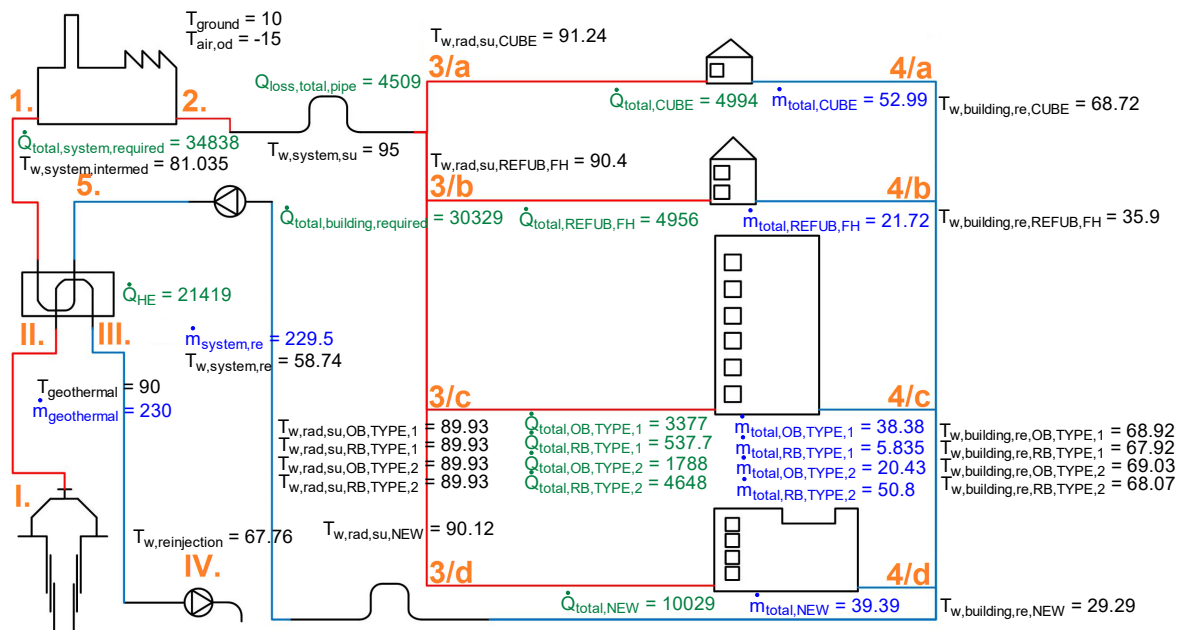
$T_{ground}$ = 10
$T_{air,od}$ = -15

1.

2.

$Q_{loss,total,pipe}$ = 4509

$T_{w,rad,su,CUBE}$ = 91.24

3/a

4/a

$\dot{Q}_{total,CUBE}$ = 4994

$\dot{m}_{total,CUBE}$ = 52.99

$T_{w,building,re,CUBE}$ = 68.72

$\dot{Q}_{total,system,required}$ = 34838
$T_{w,system,intermed}$ = 81.035

$T_{w,system,su}$ = 95

$T_{w,rad,su,REFUB,FH}$ = 90.4

3/b

4/b

5.

$\dot{Q}_{total,building,required}$ = 30329

$\dot{Q}_{total,REFUB,FH}$ = 4956

$\dot{m}_{total,REFUB,FH}$ = 21.72

$T_{w,building,re,REFUB,FH}$ = 35.9

$\dot{Q}_{HE}$ = 21419

II.

III.

$\dot{m}_{system,re}$ = 229.5
$T_{w,system,re}$ = 58.74

$T_{geothermal}$ = 90
$\dot{m}_{geothermal}$ = 230

3/c

4/c

$T_{w,rad,su,OB,TYPE,1}$ = 89.93
$T_{w,rad,su,RB,TYPE,1}$ = 89.93
$T_{w,rad,su,OB,TYPE,2}$ = 89.93
$T_{w,rad,su,RB,TYPE,2}$ = 89.93

$\dot{Q}_{total,OB,TYPE,1}$ = 3377
$\dot{Q}_{total,RB,TYPE,1}$ = 537.7
$\dot{Q}_{total,OB,TYPE,2}$ = 1788
$\dot{Q}_{total,RB,TYPE,2}$ = 4648

$\dot{m}_{total,OB,TYPE,1}$ = 38.38
$\dot{m}_{total,RB,TYPE,1}$ = 5.835
$\dot{m}_{total,OB,TYPE,2}$ = 20.43
$\dot{m}_{total,RB,TYPE,2}$ = 50.8

$T_{w,building,re,OB,TYPE,1}$ = 68.92
$T_{w,building,re,RB,TYPE,1}$ = 67.92
$T_{w,building,re,OB,TYPE,2}$ = 69.03
$T_{w,building,re,RB,TYPE,2}$ = 68.07

I.

$T_{w,reinjection}$ = 67.76

IV.

$T_{w,rad,su,NEW}$ = 90.12

3/d

4/d

$\dot{Q}_{total,NEW}$ = 10029

$\dot{m}_{total,NEW}$ = 39.39

$T_{w,building,re,NEW}$ = 29.29